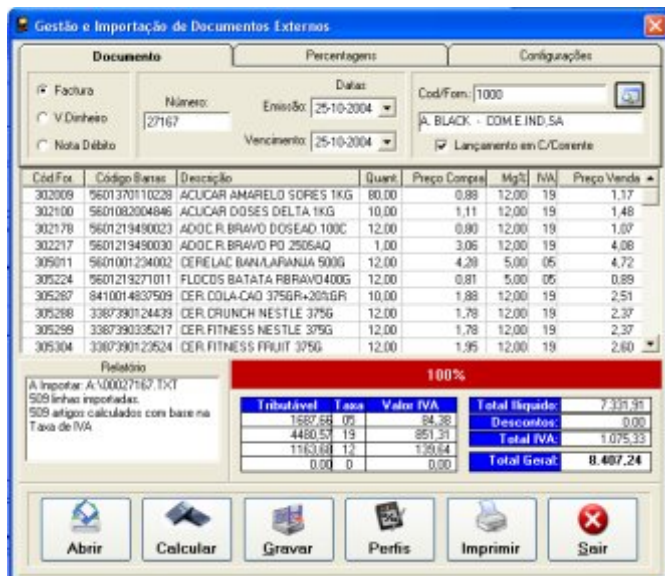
Gestão e Importação de Documentos Externos

Documento | Percentagens | Configurações

Factura
V.Dinheiro
Nota Débito

Número:
27167

Datas
Emissão: 25-10-2004
Vencimento: 25-10-2004

Cod/Forn.: 1000
A. BLACK - COM.E IND.SA
Lançamento em C/Corrente

| Cód.For. | Código Barras | Descrição | Quant. | Preço Compra | Mg% | IVA | Preço Venda |
|---|---|---|---|---|---|---|---|
| 302009 | 5601370110228 | ACUCAR AMARELO SORES 1KG | 80,00 | 0,88 | 12,00 | 19 | 1,17 |
| 302100 | 5601082004846 | ACUCAR DOSES DELTA 1KG | 10,00 | 1,11 | 12,00 | 19 | 1,48 |
| 302178 | 5601219490023 | ADOC.R.BRAVO DOSEAD.100C | 12,00 | 0,80 | 12,00 | 19 | 1,07 |
| 302217 | 5601219490030 | ADOC.R.BRAVO PO 250SAQ | 1,00 | 3,06 | 12,00 | 19 | 4,08 |
| 305011 | 5601001234002 | CERELAC BAN/LARANJA 500G | 12,00 | 4,20 | 5,00 | 05 | 4,72 |
| 305224 | 5601219271011 | FLOCOS BATATA RBRAVO400G | 12,00 | 0,81 | 5,00 | 05 | 0,89 |
| 305287 | 8410014837509 | CER.COLA-CAO 375GR+20%GR | 10,00 | 1,88 | 12,00 | 19 | 2,51 |
| 305288 | 3387390124439 | CER.CRUNCH NESTLE 375G | 12,00 | 1,78 | 12,00 | 19 | 2,37 |
| 305299 | 3387390335217 | CER.FITNESS NESTLE 375G | 12,00 | 1,78 | 12,00 | 19 | 2,37 |
| 305304 | 3387390123524 | CER.FITNESS FRUIT 375G | 12,00 | 1,95 | 12,00 | 19 | 2,60 |

Relatório
A Importar: A:\000027167.TXT
509 linhas importadas.
509 artigos calculados com base na Taxa de IVA

100%

| Tributável | Taxa | Valor IVA |
|---|---|---|
| 1687,66 | 05 | 84,38 |
| 4480,57 | 19 | 851,31 |
| 1163,68 | 12 | 139,64 |
| 0,00 | 0 | 0,00 |

Total líquido: 7.331,91
Descontos: 0,00
Total IVA: 1.075,33
Total Geral: 8.407,24

Abrir | Calcular | Gravar | Perfis | Imprimir | Sair